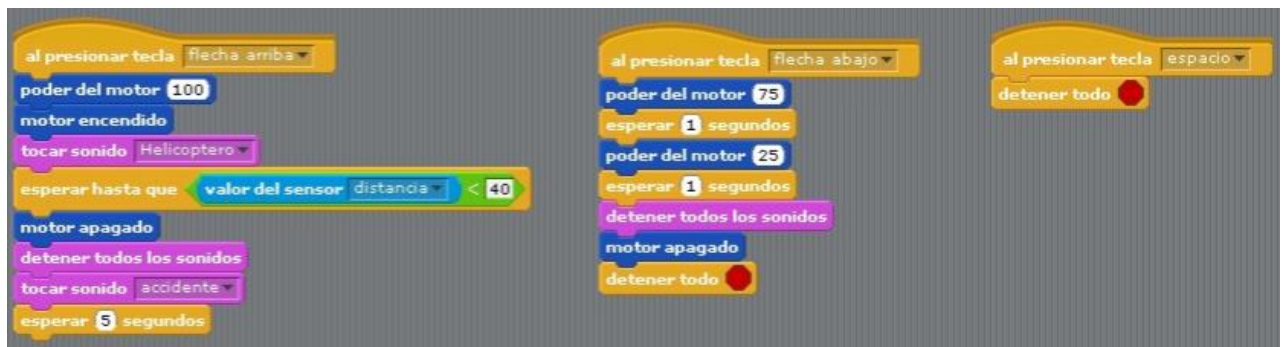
al presionar tecla flecha arriba
poder del motor 100
motor encendido
tocar sonido Helicoptero
esperar hasta que valor del sensor distancia < 40
motor apagado
detener todos los sonidos
tocar sonido accidente
esperar 5 segundos

al presionar tecla flecha abajo
poder del motor 75
esperar 1 segundos
poder del motor 25
esperar 1 segundos
detener todos los sonidos
motor apagado
detener todo

al presionar tecla espacio
detener todo